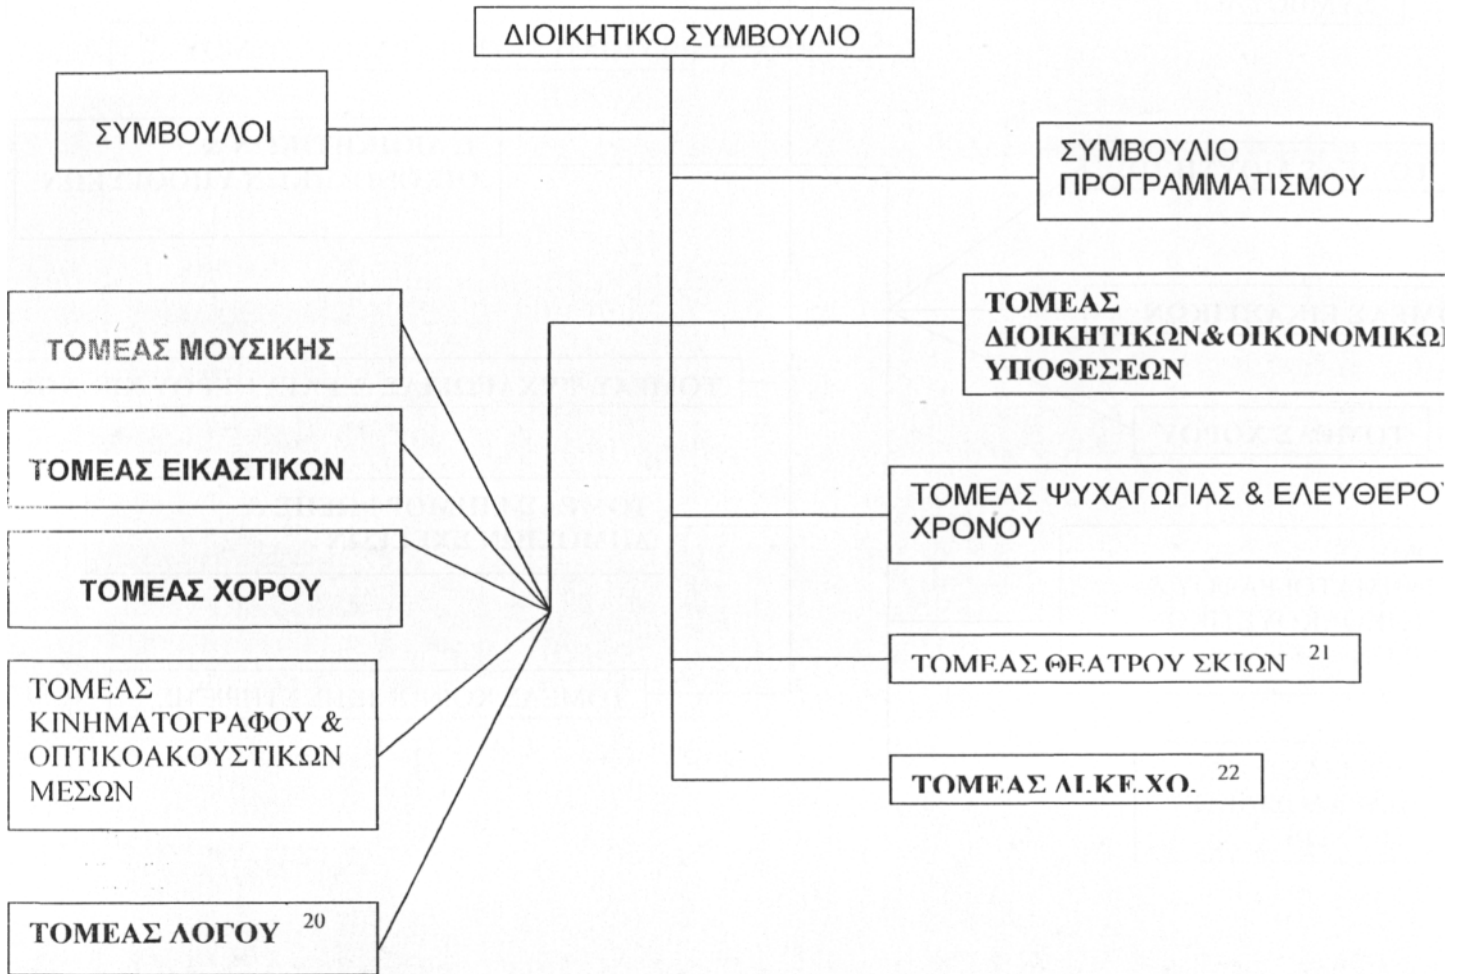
ΔΙΟΙΚΗΤΙΚΟ ΣΥΜΒΟΥΛΙΟ

ΣΥΜΒΟΥΛΟΙ

ΣΥΜΒΟΥΛΙΟ ΠΡΟΓΡΑΜΜΑΤΙΣΜΟΥ

ΤΟΜΕΑΣ ΜΟΥΣΙΚΗΣ

ΤΟΜΕΑΣ ΕΙΚΑΣΤΙΚΩΝ

ΤΟΜΕΑΣ ΧΟΡΟΥ

ΤΟΜΕΑΣ ΚΙΝΗΜΑΤΟΓΡΑΦΟΥ & ΟΠΤΙΚΟΑΚΟΥΣΤΙΚΩΝ ΜΕΣΩΝ

ΤΟΜΕΑΣ ΛΟΓΟΥ $^{20}$

ΤΟΜΕΑΣ ΔΙΟΙΚΗΤΙΚΩΝ&ΟΙΚΟΝΟΜΙΚΩ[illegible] ΥΠΟΘΕΣΕΩΝ

ΤΟΜΕΑΣ ΨΥΧΑΓΩΓΙΑΣ & ΕΛΕΥΘΕΡΟ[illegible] ΧΡΟΝΟΥ

ΤΟΜΕΑΣ ΘΕΑΤΡΟΥ ΣΚΙΩΝ $^{21}$

ΤΟΜΕΑΣ ΑΙ.ΚΕ.ΧΟ. $^{22}$